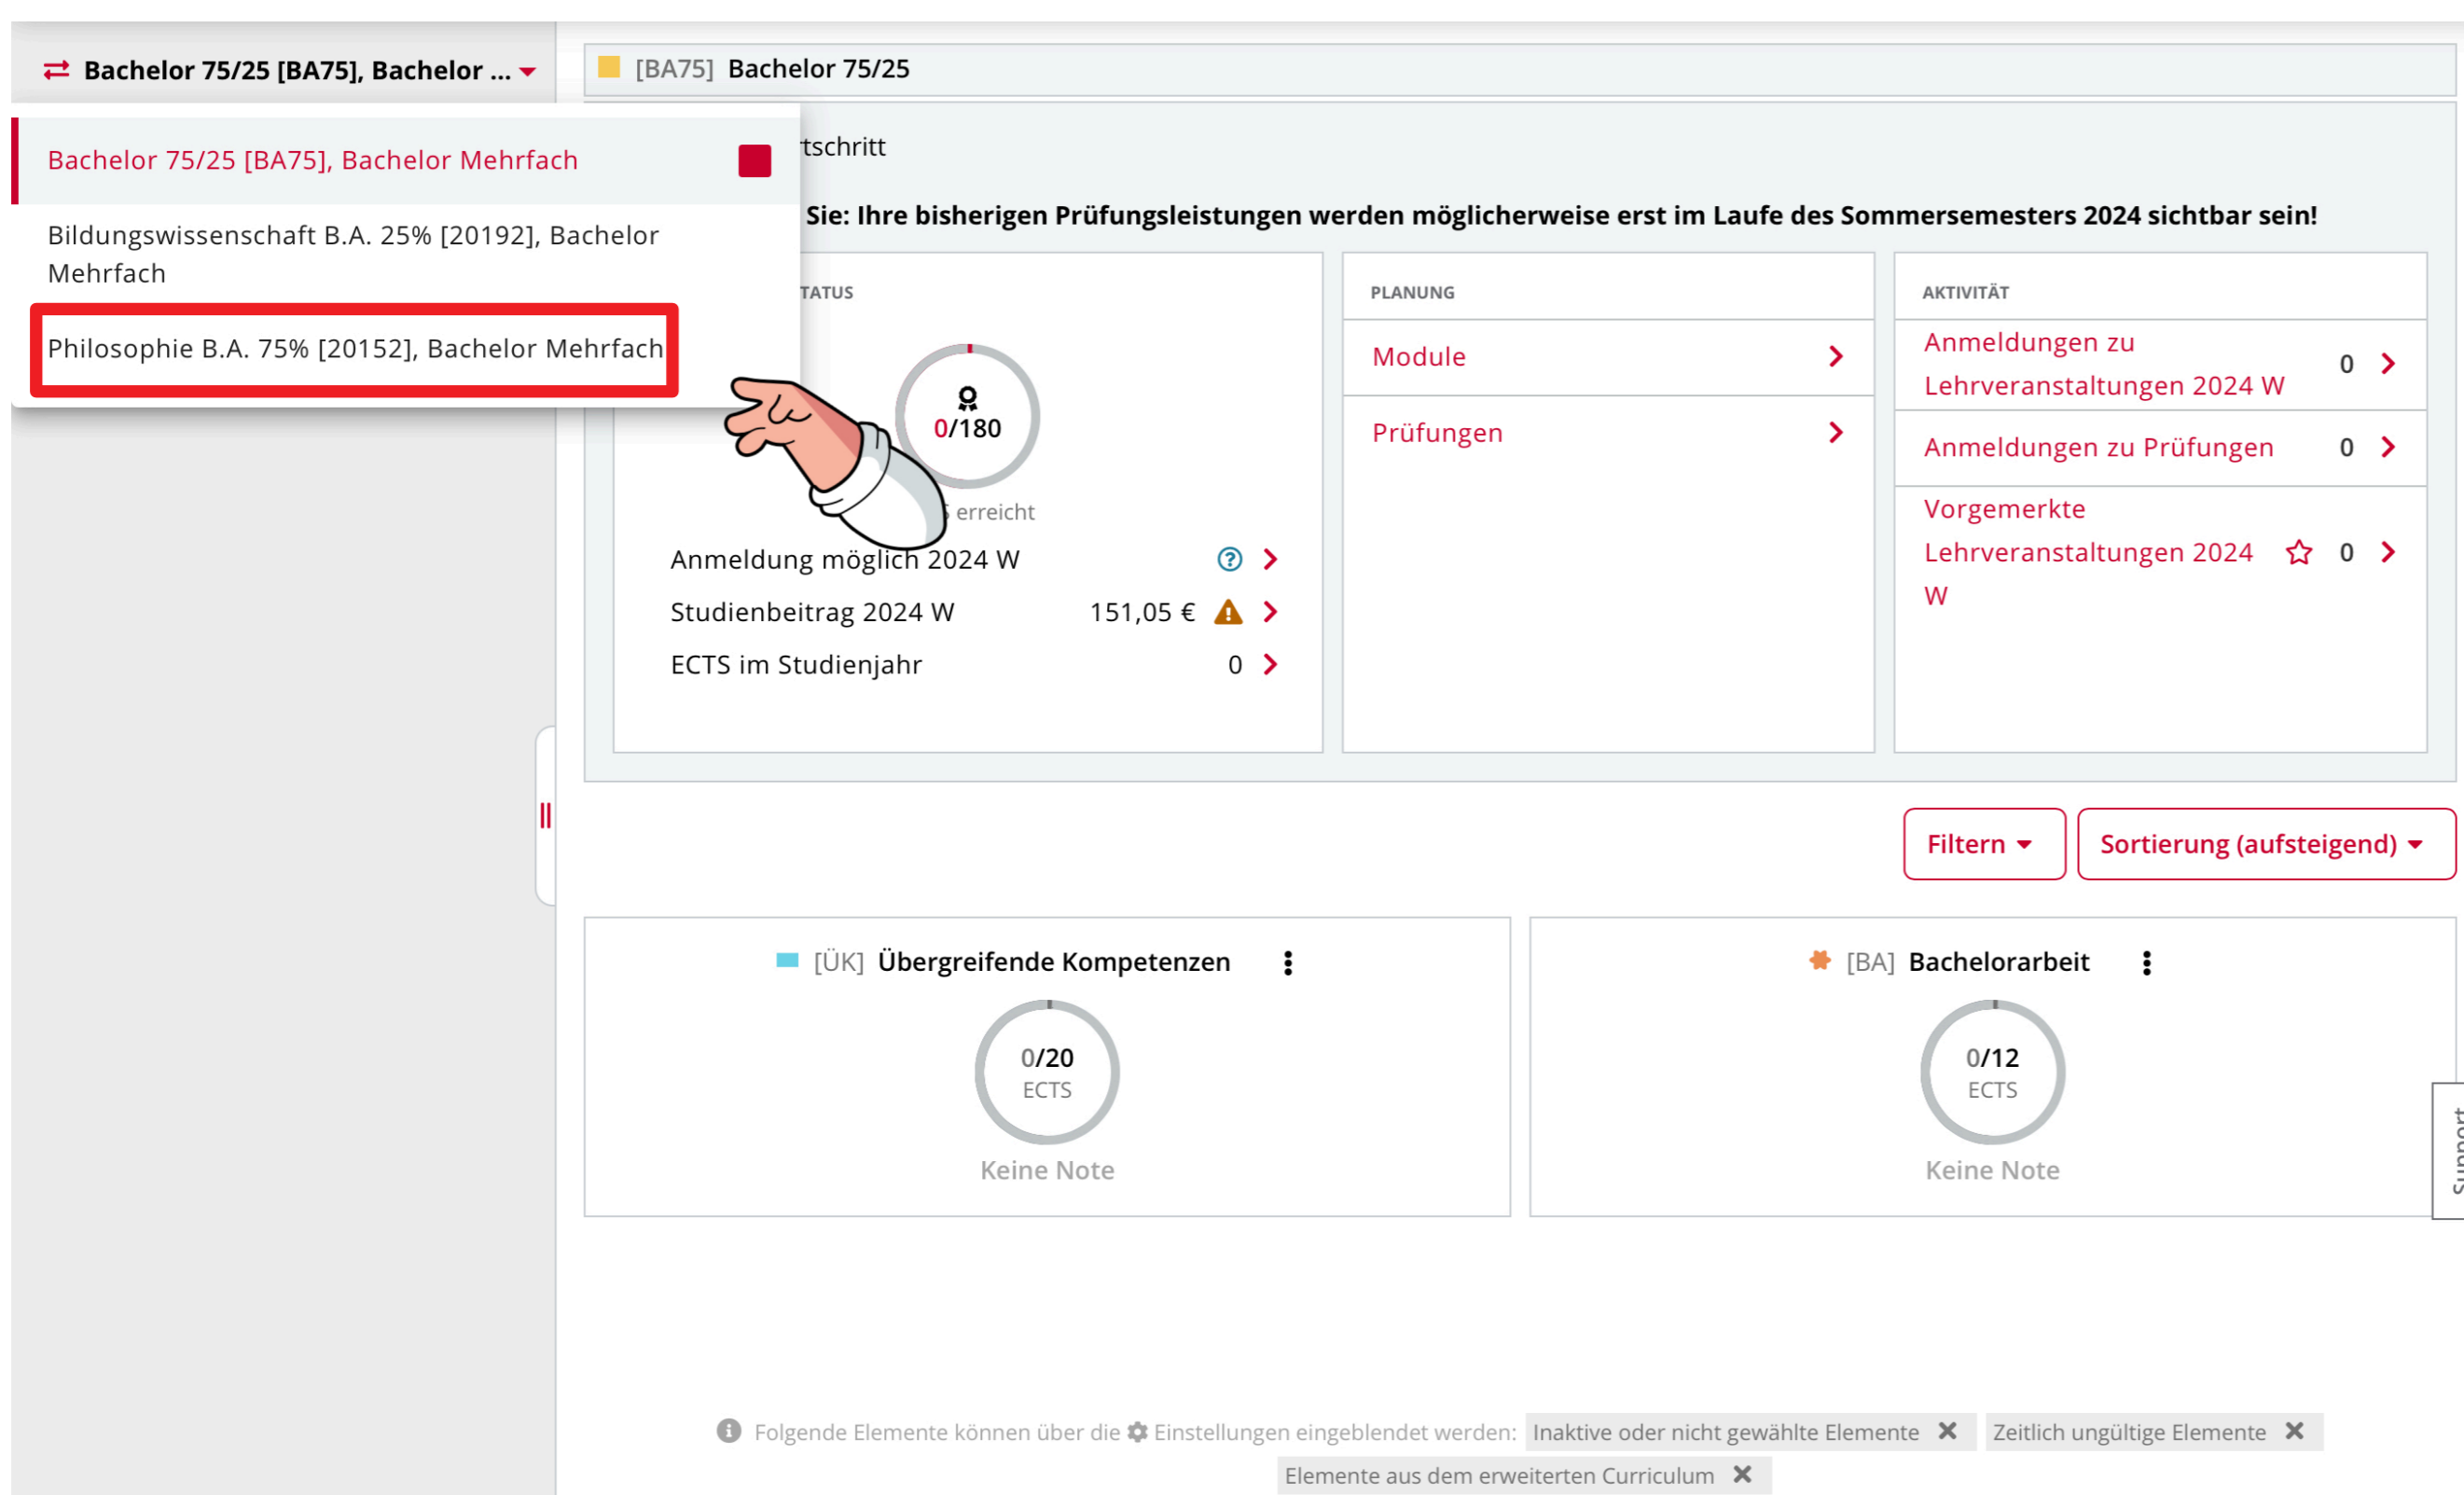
Bachelor 75/25 [BA75], Bachelor ...

[BA75] Bachelor 75/25

Bachelor 75/25 [BA75], Bachelor Mehrfach

Bildungswissenschaft B.A. 25% [20192], Bachelor Mehrfach

Philosophie B.A. 75% [20152], Bachelor Mehrfach

tschritt

Sie: Ihre bisherigen Prüfungsleistungen werden möglicherweise erst im Laufe des Sommersemesters 2024 sichtbar sein!

TATUS

0/180

erreicht

Anmeldung möglich 2024 W

Studienbeitrag 2024 W 151,05 €

ECTS im Studienjahr 0

PLANUNG

Module

Prüfungen

AKTIVITÄT

Anmeldungen zu Lehrveranstaltungen 2024 W 0

Anmeldungen zu Prüfungen 0

Vorgemerkte Lehrveranstaltungen 2024 W 0

Filtern

Sortierung (aufsteigend)

[ÜK] Übergreifende Kompetenzen

0/20 ECTS

Keine Note

[BA] Bachelorarbeit

0/12 ECTS

Keine Note

Support

Folgende Elemente können über die Einstellungen eingeblendet werden: Inaktive oder nicht gewählte Elemente Zeitlich ungültige Elemente Elemente aus dem erweiterten Curriculum